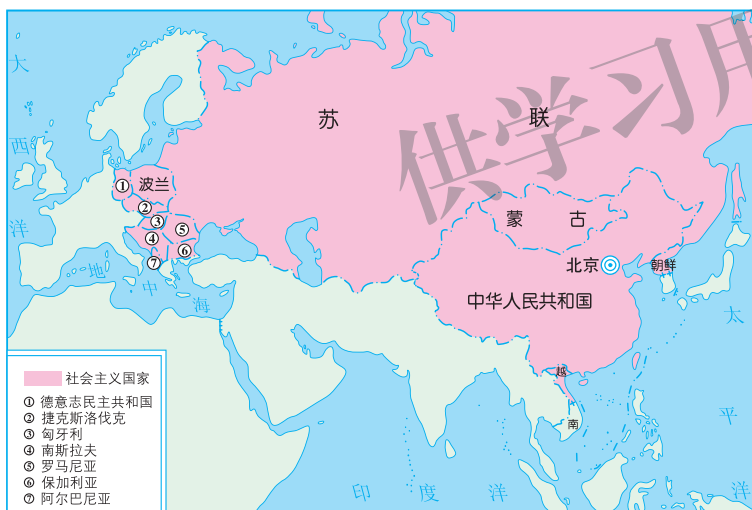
供学习用

大
西
洋

苏　　联

波兰
①
②
③
④
⑤
⑥
⑦

地
中
海

蒙　　古

北京

朝鲜

中华人民共和国

越
南

太
平

印　　度　　洋

社会主义国家
① 德意志民主共和国
② 捷克斯洛伐克
③ 匈牙利
④ 南斯拉夫
⑤ 罗马尼亚
⑥ 保加利亚
⑦ 阿尔巴尼亚